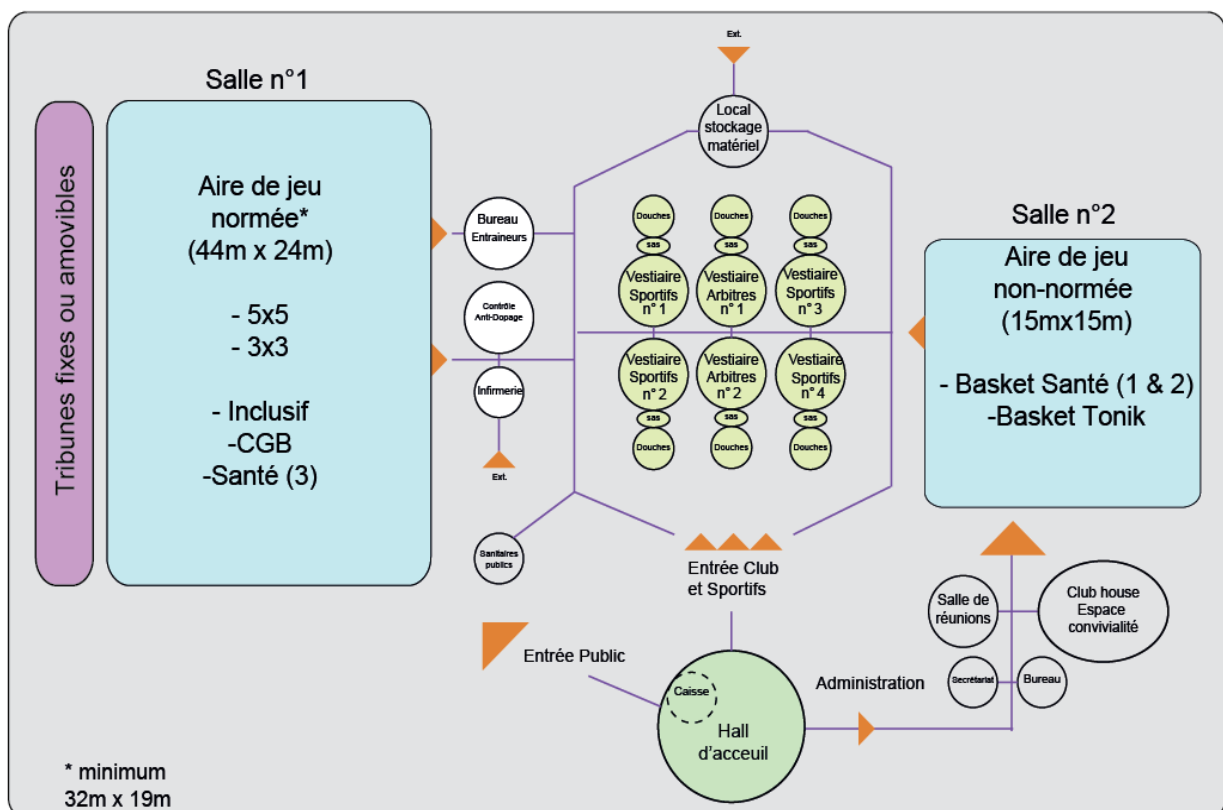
Salle n°1

Tribunes fixes ou amovibles

Aire de jeu normée* (44m x 24m)

- 5x5
- 3x3

- Inclusif
-CGB
-Santé (3)

Ext.

Local stockage matériel

Bureau Entraineurs

Contrôle Anti-Dopage

Infirmerie

Ext.

Douches
sas
Vestiaire Sportifs n° 1

Douches
sas
Vestiaire Arbitres n° 1

Douches
sas
Vestiaire Sportifs n° 3

Vestiaire Sportifs n° 2
sas
Douches

Vestiaire Arbitres n° 2
sas
Douches

Vestiaire Sportifs n° 4
sas
Douches

Salle n°2

Aire de jeu non-normée (15mx15m)

- Basket Santé (1 & 2)
-Basket Tonik

Sanitaires publics

Entrée Club et Sportifs

Salle de réunions

Club house Espace convivialité

Secrétariat

Bureau

Entrée Public

Caisse

Hall d'acceuil

Administration

* minimum
32m x 19m